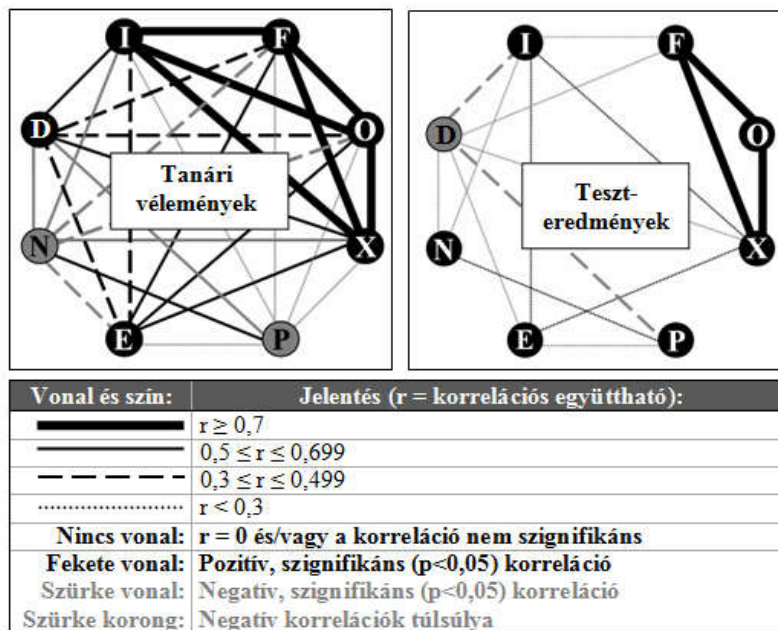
I F D O Tanári vélemények N X E P

I F D O Teszt-eredmények N X E P

| Vonal és szín: | Jelentés (r = korrelációs együttható): |
|---|---|
|  | $r \geq 0,7$ |
|  | $0,5 \leq r \leq 0,699$ |
|  | $0,3 \leq r \leq 0,499$ |
|  | $r < 0,3$ |
| Nincs vonal: | r = 0 és/vagy a korreláció nem szignifikáns |
| Fekete vonal: | Pozitív, szignifikáns (p<0,05) korreláció |
| Szürke vonal: | Negatív, szignifikáns (p<0,05) korreláció |
| Szürke korong: | Negatív korrelációk túlsúlya |